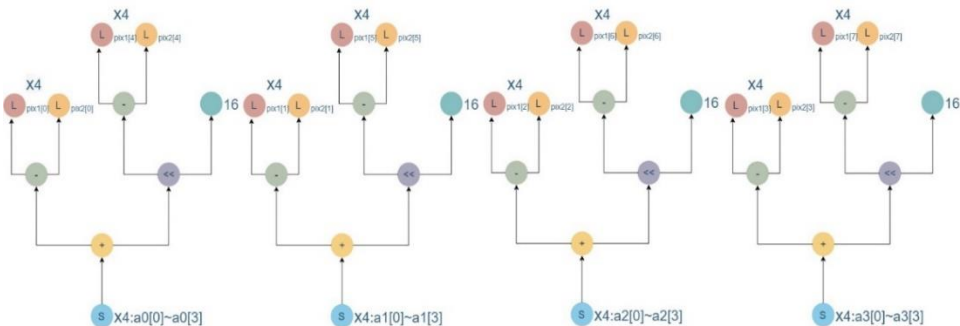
X4
L pix1[4] L pix2[4]
X4
L pix1[0] L pix2[0]
-
-
16
<<
+
S X4:a0[0]~a0[3]

X4
L pix1[5] L pix2[5]
X4
L pix1[1] L pix2[1]
-
-
16
<<
+
S X4:a1[0]~a1[3]

X4
L pix1[6] L pix2[6]
X4
L pix1[2] L pix2[2]
-
-
16
<<
+
S X4:a2[0]~a2[3]

X4
L pix1[7] L pix2[7]
X4
L pix1[3] L pix2[3]
-
-
16
<<
+
S X4:a3[0]~a3[3]